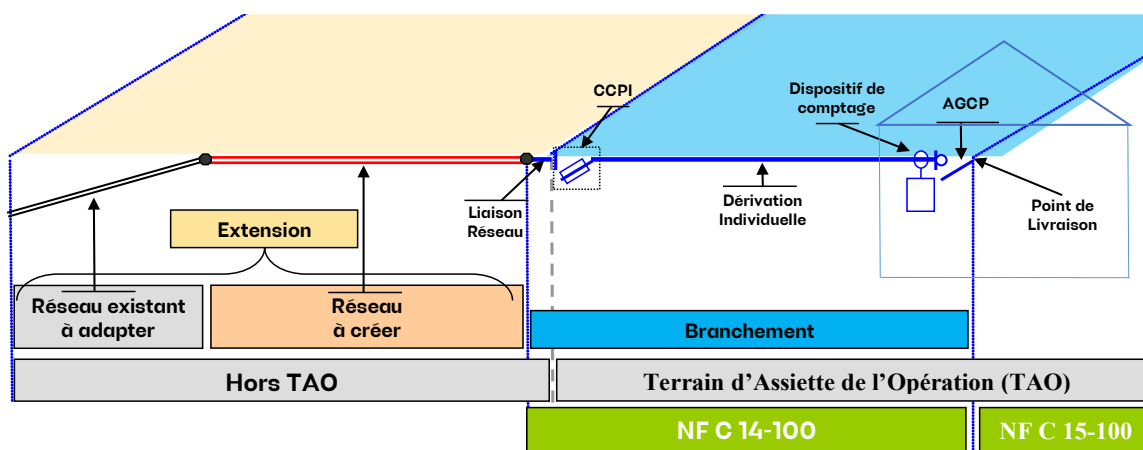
CCPI

Dispositif de comptage

AGCP

Liaison Réseau

Dérivation Individuelle

Point de Livraison

Extension

Réseau existant à adapter

Réseau à créer

Branchement

Hors TAO

Terrain d'Assiette de l'Opération (TAO)

NF C 14-100

NF C 15-100